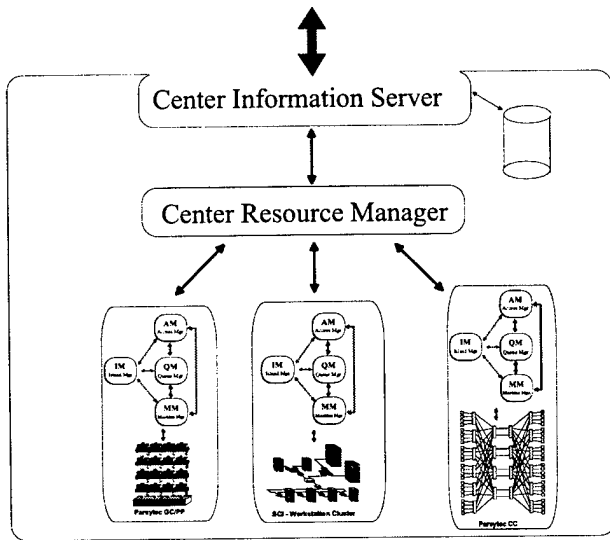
Center Information Server

Center Resource Manager

AM
Access Mgr

IM
Island Mgr

QM
Queue Mgr

MM
Machine Mgr

Parsytec GC/PP

AM
Access Mgr

IM
Island Mgr

QM
Queue Mgr

MM
Machine Mgr

SCI - Workstation Cluster

AM
Access Mgr

IM
Island Mgr

QM
Queue Mgr

MM
Machine Mgr

Parsytec CC